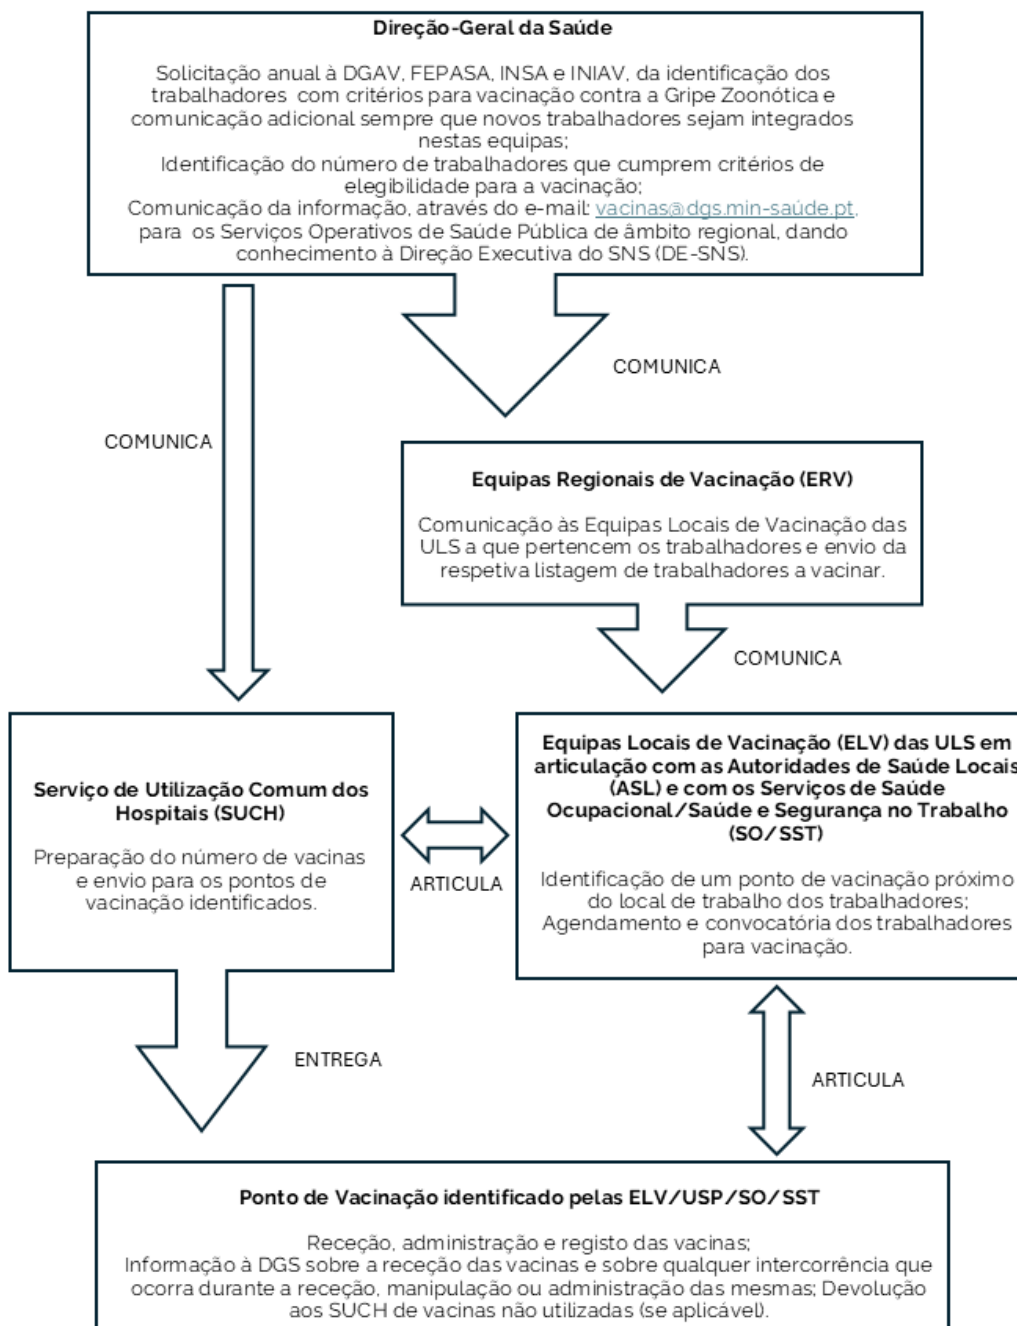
**Direção-Geral da Saúde**

Solicitação anual à DGAV, FEPASA, INSA e INIAV, da identificação dos trabalhadores com critérios para vacinação contra a Gripe Zoonótica e comunicação adicional sempre que novos trabalhadores sejam integrados nestas equipas;
Identificação do número de trabalhadores que cumprem critérios de elegibilidade para a vacinação;
Comunicação da informação, através do e-mail: vacinas@dgs.min-saúde.pt, para os Serviços Operativos de Saúde Pública de âmbito regional, dando conhecimento à Direção Executiva do SNS (DE-SNS).

COMUNICA

COMUNICA

**Equipas Regionais de Vacinação (ERV)**

Comunicação às Equipas Locais de Vacinação das ULS a que pertencem os trabalhadores e envio da respetiva listagem de trabalhadores a vacinar.

COMUNICA

**Serviço de Utilização Comum dos Hospitais (SUCH)**

Preparação do número de vacinas e envio para os pontos de vacinação identificados.

ARTICULA

**Equipas Locais de Vacinação (ELV) das ULS em articulação com as Autoridades de Saúde Locais (ASL) e com os Serviços de Saúde Ocupacional/Saúde e Segurança no Trabalho (SO/SST)**

Identificação de um ponto de vacinação próximo do local de trabalho dos trabalhadores;
Agendamento e convocatória dos trabalhadores para vacinação.

ENTREGA

ARTICULA

**Ponto de Vacinação identificado pelas ELV/USP/SO/SST**

Receção, administração e registo das vacinas;
Informação à DGS sobre a receção das vacinas e sobre qualquer intercorrência que ocorra durante a receção, manipulação ou administração das mesmas; Devolução aos SUCH de vacinas não utilizadas (se aplicável).